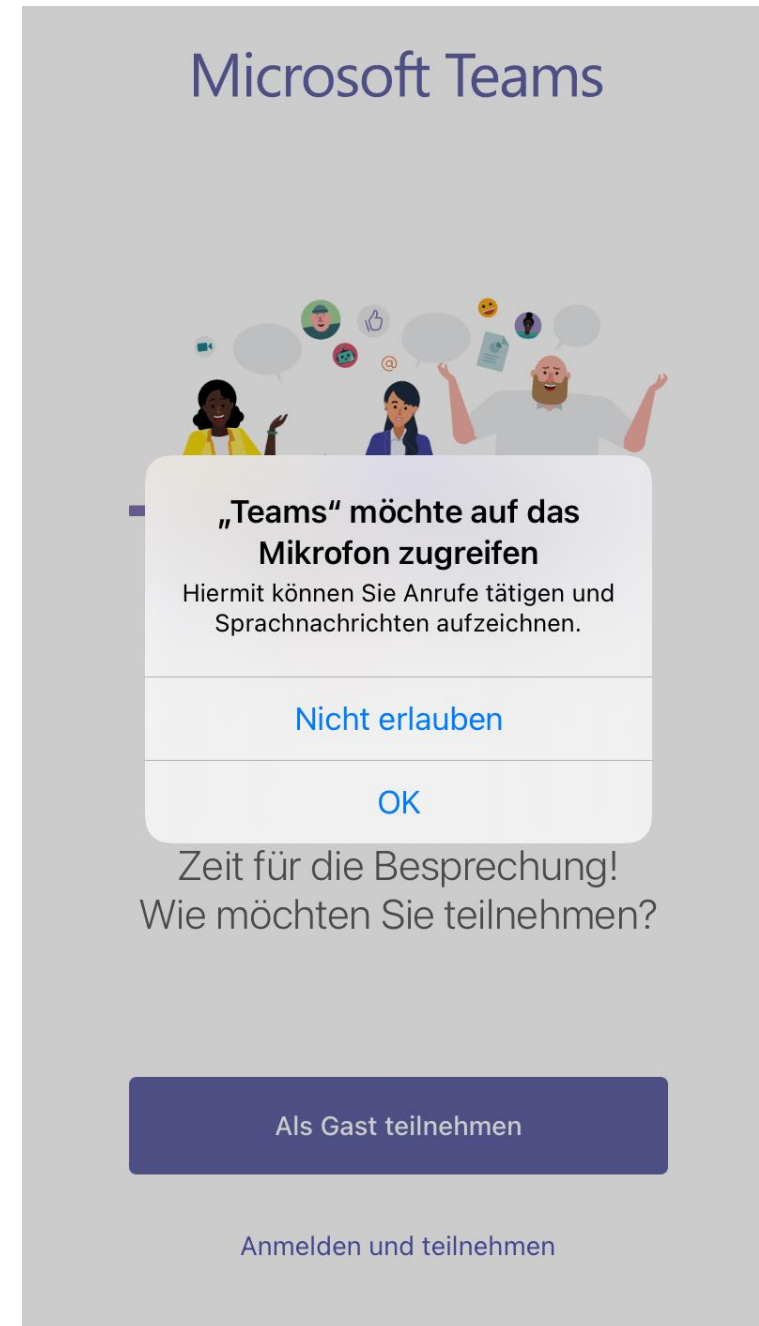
Microsoft Teams

@

„Teams“ möchte auf das Mikrofon zugreifen
Hiermit können Sie Anrufe tätigen und Sprachnachrichten aufzeichnen.

Nicht erlauben

OK

Zeit für die Besprechung!
Wie möchten Sie teilnehmen?

Als Gast teilnehmen

Anmelden und teilnehmen